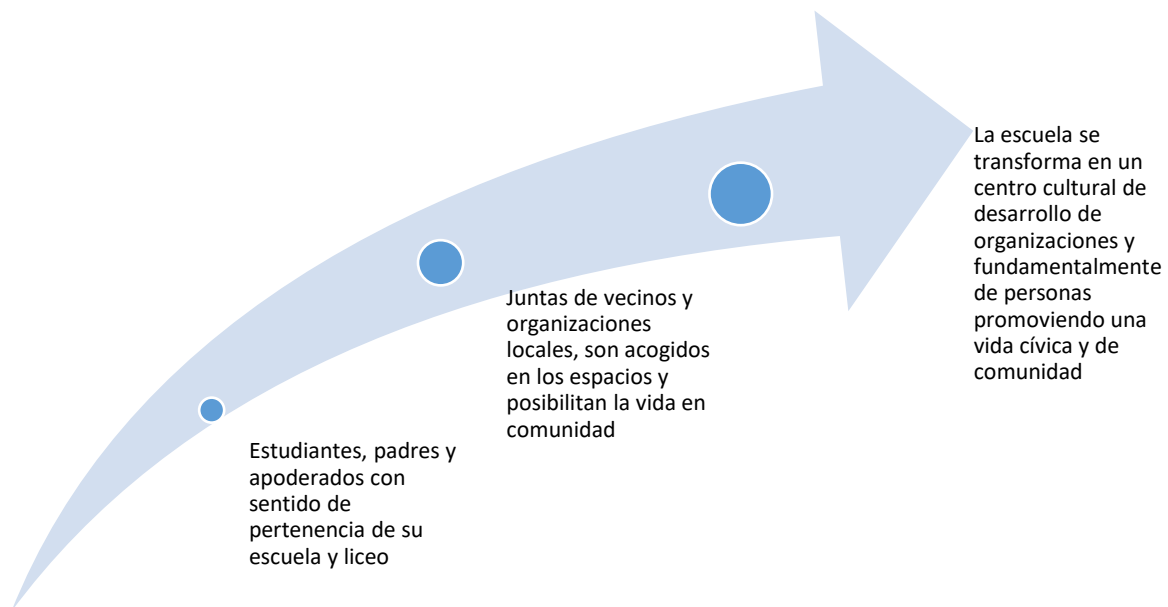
Estudiantes, padres y apoderados con sentido de pertenencia de su escuela y liceo

Juntas de vecinos y organizaciones locales, son acogidos en los espacios y posibilitan la vida en comunidad

La escuela se transforma en un centro cultural de desarrollo de organizaciones y fundamentalmente de personas promoviendo una vida cívica y de comunidad